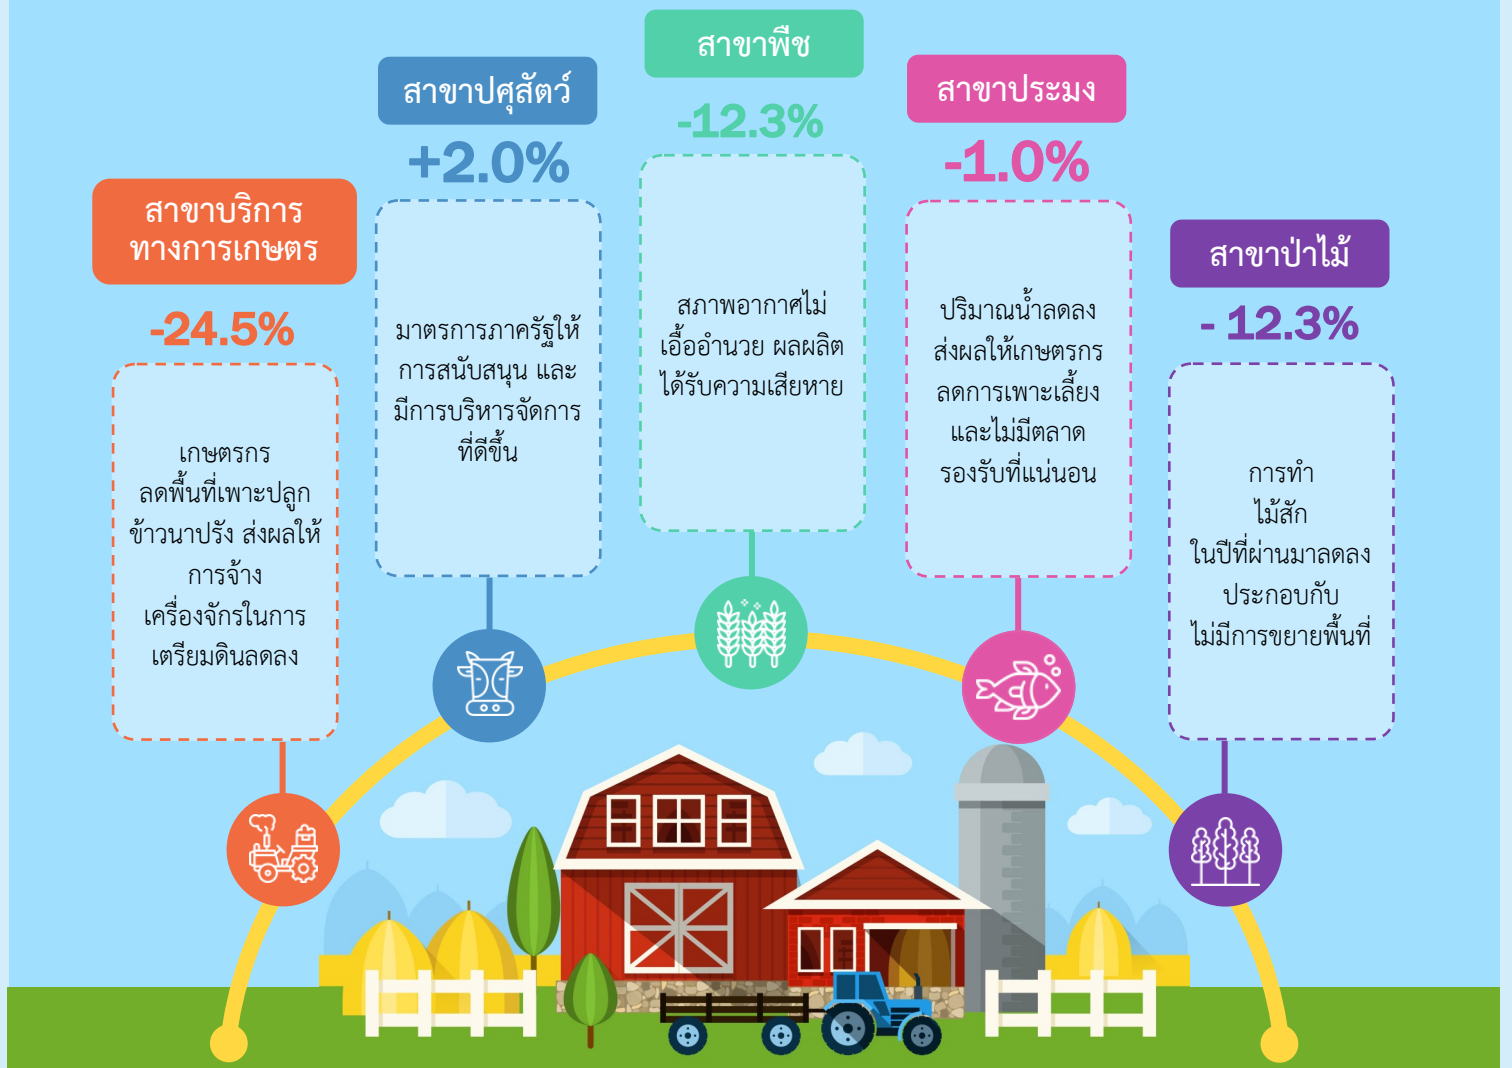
สาขาพืช

-12.3%

สภาพอากาศไม่เอื้ออำนวย ผลผลิตได้รับความเสียหาย

สาขาปศุสัตว์

+2.0%

มาตรการภาครัฐให้การสนับสนุน และมีการบริหารจัดการที่ดีขึ้น

สาขาประมง

-1.0%

ปริมาณน้ำลดลง ส่งผลให้เกษตรกรลดการเพาะเลี้ยง และไม่มีตลาดรองรับที่แน่นอน

สาขาบริการทางการเกษตร

-24.5%

เกษตรกรลดพื้นที่เพาะปลูกข้าวนาปรัง ส่งผลให้การจ้างเครื่องจักรในการเตรียมดินลดลง

สาขาป่าไม้

- 12.3%

การทำไม้สักในปีที่ผ่านมาลดลง ประกอบกับไม่มีการขยายพื้นที่